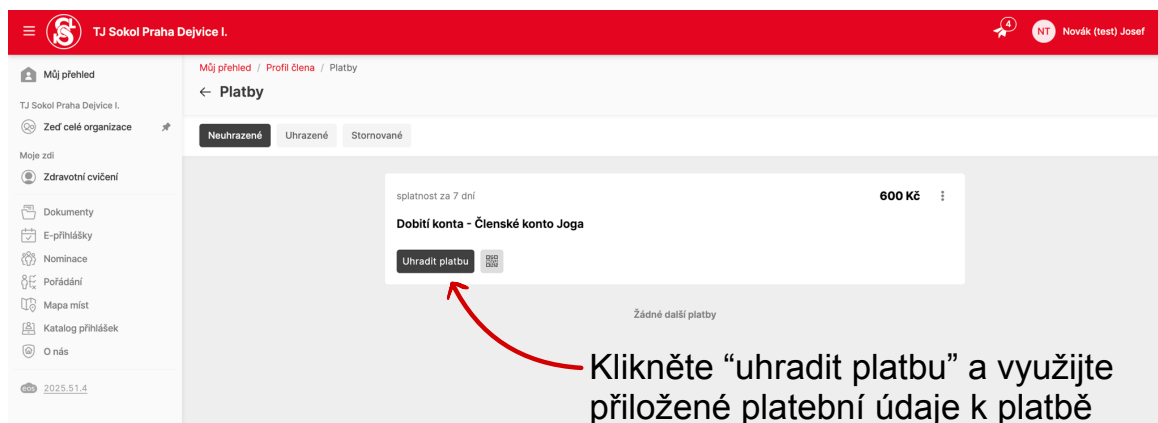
TJ Sokol Praha Dejvice I.

4

NT Novák (test) Josef

Můj přehled

TJ Sokol Praha Dejvice I.

Zeď celé organizace

Moje zdi

Zdravotní cvičení

Dokumenty

E-přihlášky

Nominace

Pořádání

Mapa míst

Katalog přihlášek

O nás

2025.51.4

Můj přehled / Profil člena / Platby

← Platby

Neuhrazené Uhrazené Stornované

splatnost za 7 dní

600 Kč

Dobití konta - Členské konto Joga

Uhradit platbu

Žádné další platby

Klikněte “uhradit platbu” a využijte přiložené platební údaje k platbě